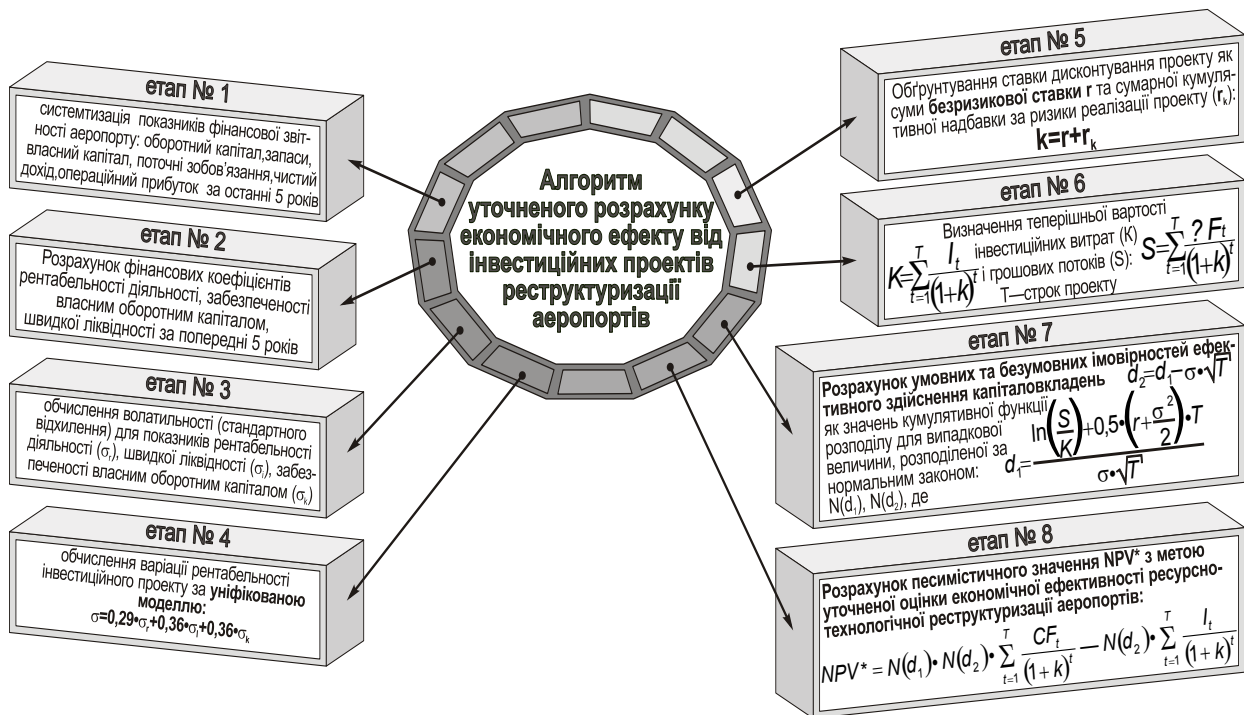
Алгоритм уточненого розрахунку економічного ефекту від інвестиційних проектів реструктуризації аеропортів

етап № 1

системтизація показників фінансової звітності аеропорту: оборотний капітал,запаси, власний капітал, поточні зобов'язання,чистий дохід,операційний прибуток за останні 5 років

етап № 2

Розрахунок фінансових коефіцієнтів рентабельності діяльності, забезпеченості власним оборотним капіталом, швидкої ліквідності за попередні 5 років

етап № 3

обчислення волатильності (стандартного відхилення) для показників рентабельності діяльності ($\sigma_r$), швидкої ліквідності ($\sigma_l$), забезпеченості власним оборотним капіталом ($\sigma_k$)

етап № 4

обчислення варіації рентабельності інвестиційного проекту за уніфікованою моделлю:
$\sigma=0,29\cdot\sigma_r+0,36\cdot\sigma_l+0,36\cdot\sigma_k$

етап № 5

Обґрунтування ставки дисконтування проекту як суми безризикової ставки r та сумарної кумулятивної надбавки за ризики реалізації проекту ($r_k$):
$k=r+r_k$

етап № 6

Визначення теперішньої вартості інвестиційних витрат (K) і грошових потоків (S):
$K=\sum_{t=1}^{T}\frac{I_t}{(1+k)^t}$ $S=\sum_{t=1}^{T}\frac{?F_t}{(1+k)^t}$
T—строк проекту

етап № 7

Розрахунок умовних та безумовних імовірностей ефективного здійснення капіталовкладень як значень кумулятивної функції розподілу для випадкової величини, розподіленої за нормальним законом: $N(d_1)$, $N(d_2)$, де
$d_2=d_1-\sigma\cdot\sqrt{T}$
$d_1=\frac{\ln\left(\frac{S}{K}\right)+0,5\cdot\left(r+\frac{\sigma^2}{2}\right)\cdot T}{\sigma\cdot\sqrt{T}}$

етап № 8

Розрахунок песимістичного значення NPV* з метою уточненої оцінки економічної ефективності ресурсно-технологічної реструктуризації аеропортів:
$NPV^*=N(d_1)\cdot N(d_2)\cdot\sum_{t=1}^{T}\frac{CF_t}{(1+k)^t}-N(d_2)\cdot\sum_{t=1}^{T}\frac{I_t}{(1+k)^t}$